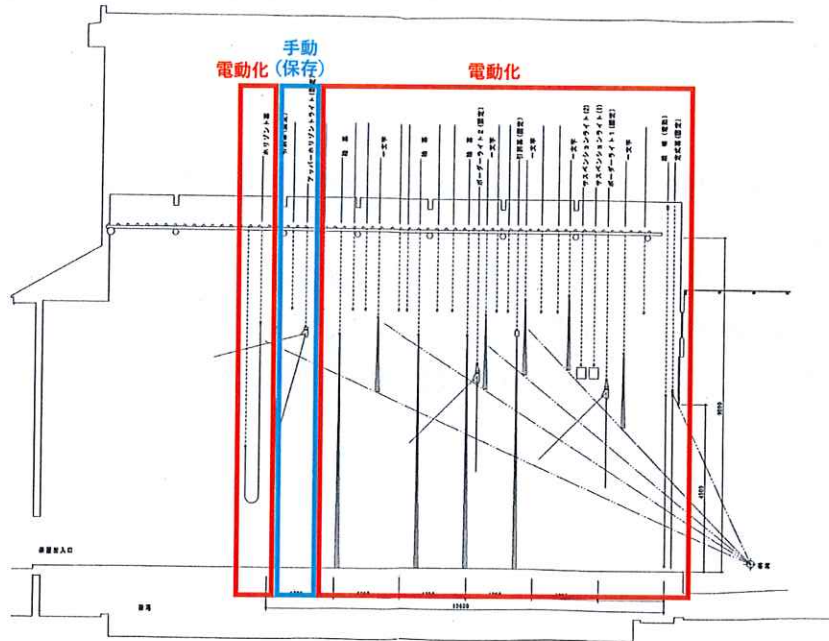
電動化

手動
(保存)

電動化

ホリゾント幕

アッパーホリゾントライト

暗幕

一文字

暗幕

暗幕

ボーダーライト2

一文字

引割幕

一文字

一文字

サスペンションライト(2)

サスペンションライト(1)

ボーダーライト1

一文字

緞帳

文字幕

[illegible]

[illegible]

客席

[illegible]

4500

9000

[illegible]